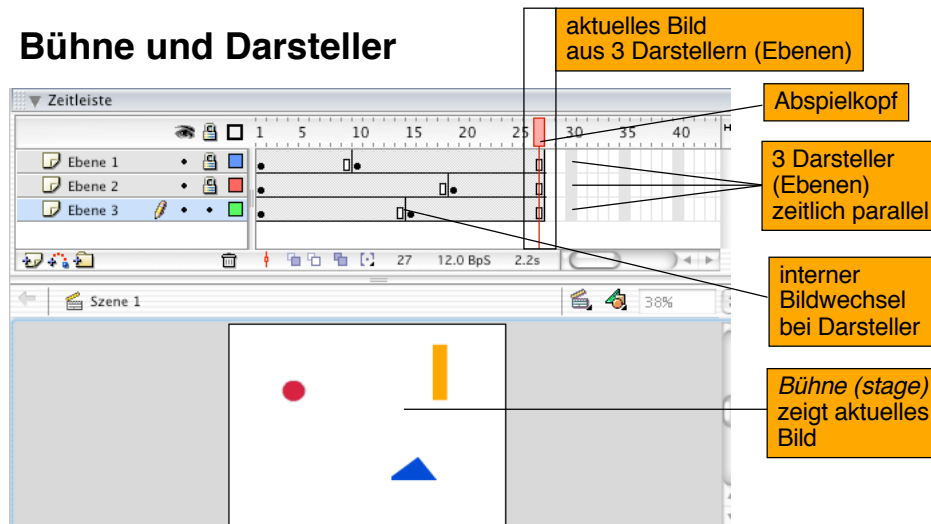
Bühne und Darsteller

aktuelles Bild
aus 3 Darstellern (Ebenen)

Zeitleiste

1 5 10 15 20 25 30 35 40

Ebene 1

Ebene 2

Ebene 3

27 12.0 BpS 2.2s

Szene 1

38%

Abspielkopf

3 Darsteller (Ebenen) zeitlich parallel

interner Bildwechsel bei Darsteller

*Bühne (stage)* zeigt aktuelles Bild